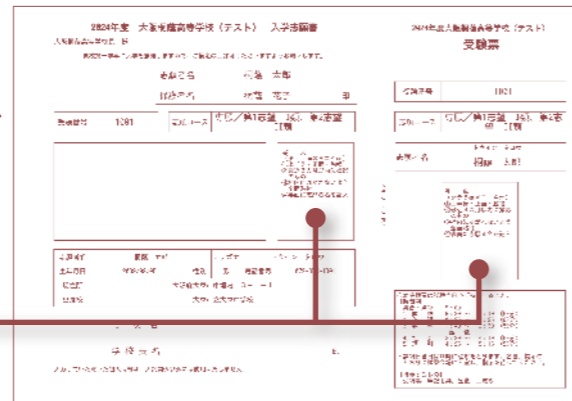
2024年度 大阪桐蔭高等学校（テスト） 入学志願書

2024年度大阪桐蔭高等学校（テスト）
受験票

志願者氏名 桐蔭 太郎

保護者氏名 桐蔭 花子 印

受験番号 1001

受験番号 1001

志望コース

志望コース

志願者氏名

桐蔭 太郎

氏 名

学 校 長 名